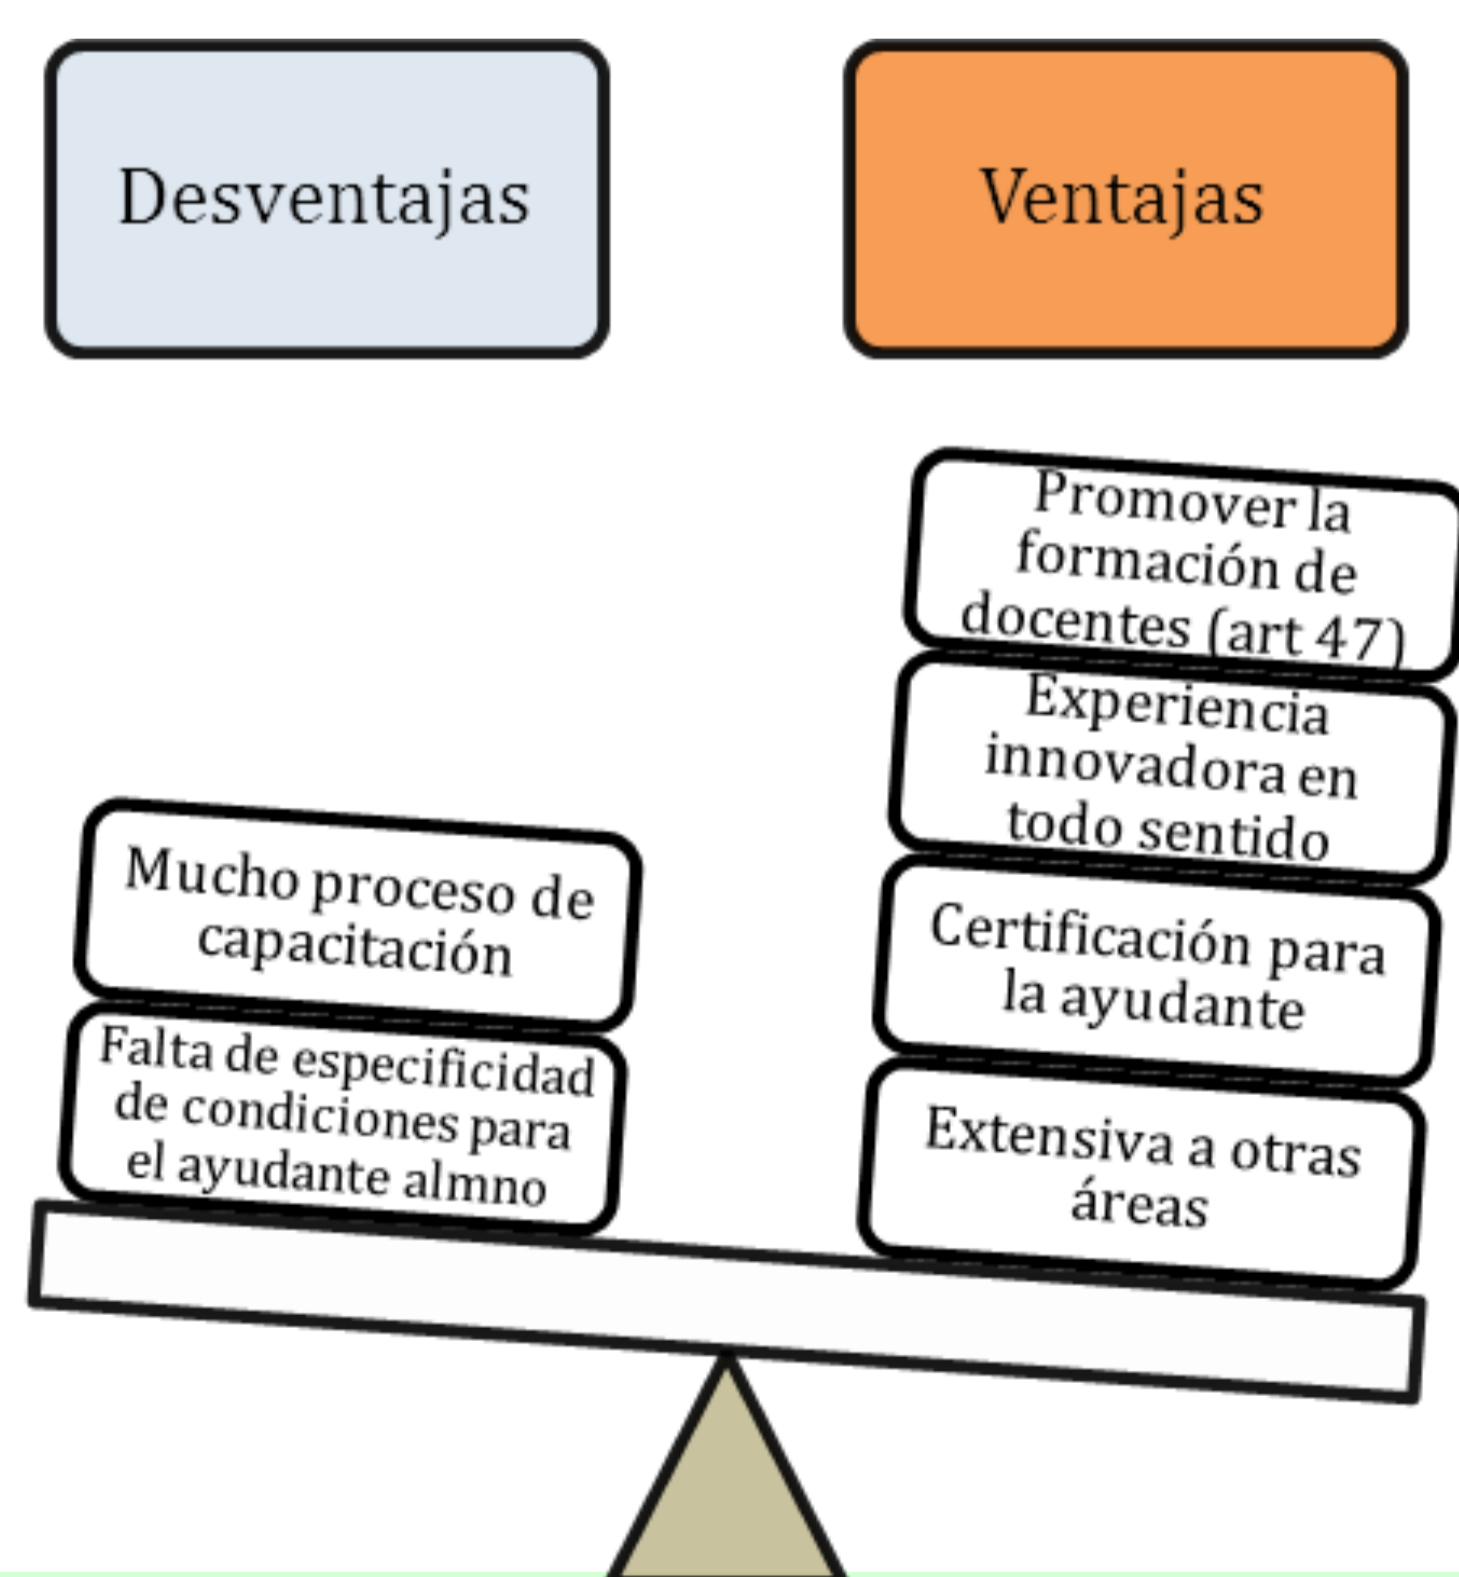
Desventajas

Ventajas

Promover la formación de docentes (art 47)

Experiencia innovadora en todo sentido

Certificación para la ayudante

Extensiva a otras áreas

Mucho proceso de capacitación

Falta de especificidad de condiciones para el ayudante almno